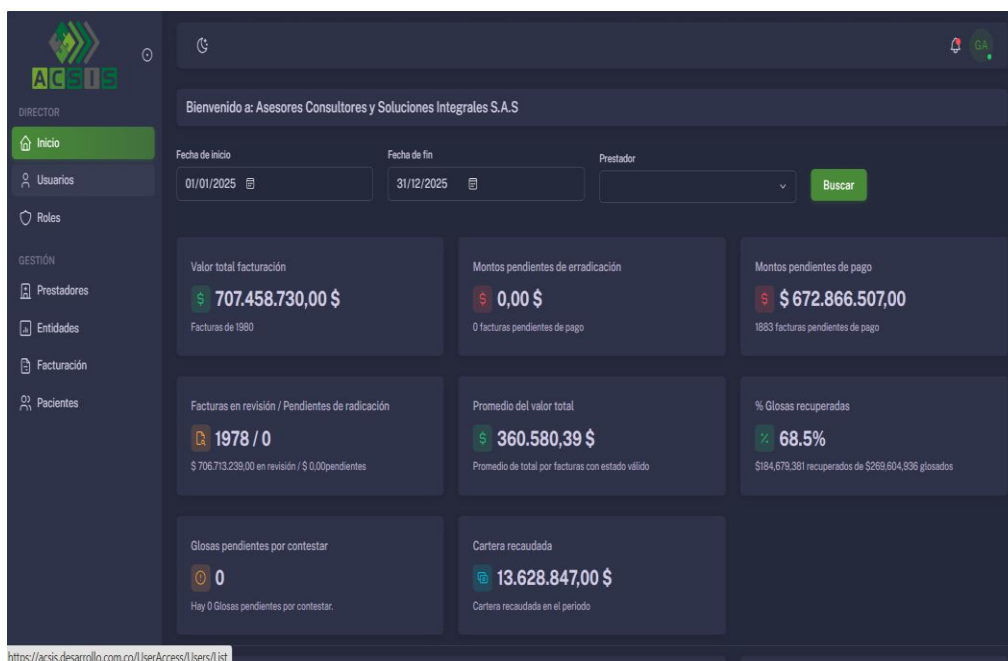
ACSIS

DIRECTOR

Inicio

Usuarios

Roles

GESTIÓN

Prestadores

Entidades

Facturación

Pacientes

GA

Bienvenido a: Asesores Consultores y Soluciones Integrales S.A.S

Fecha de inicio
01/01/2025

Fecha de fin
31/12/2025

Prestador

Buscar

Valor total facturación
$ 707.458.730,00 $
Facturas de 1980

Montos pendientes de erradicación
$ 0,00 $
0 facturas pendientes de pago

Montos pendientes de pago
$ $ 672.866.507,00
1883 facturas pendientes de pago

Facturas en revisión / Pendientes de radicación
1978 / 0
$ 706.713.239,00 en revisión / $ 0,00pendientes

Promedio del valor total
$ 360.580,39 $
Promedio de total por facturas con estado válido

% Glosas recuperadas
% 68.5%
$184,679,381 recuperados de $269,604,936 glosados

Glosas pendientes por contestar
0
Hay 0 Glosas pendientes por contestar.

Cartera recaudada
13.628.847,00 $
Cartera recaudada en el periodo

https://acsis.desarrollo.com.co/UserAccess/Users/List